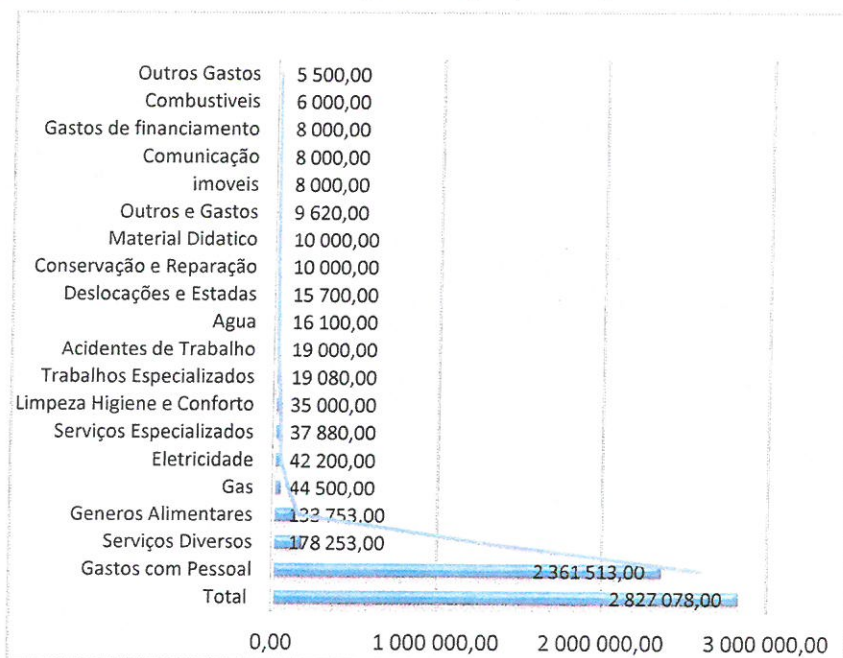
Outros Gastos 5 500,00
Combustiveis 6 000,00
Gastos de financiamento 8 000,00
Comunicação 8 000,00
imoveis 8 000,00
Outros e Gastos 9 620,00
Material Didatico 10 000,00
Conservação e Reparação 10 000,00
Deslocações e Estadas 15 700,00
Agua 16 100,00
Acidentes de Trabalho 19 000,00
Trabalhos Especializados 19 080,00
Limpeza Higiene e Conforto 35 000,00
Serviços Especializados 37 880,00
Eletricidade 42 200,00
Gas 44 500,00
Generos Alimentares 133 753,00
Serviços Diversos 178 253,00
Gastos com Pessoal 2 361 513,00
Total 2 827 078,00

0,00 1 000 000,00 2 000 000,00 3 000 000,00